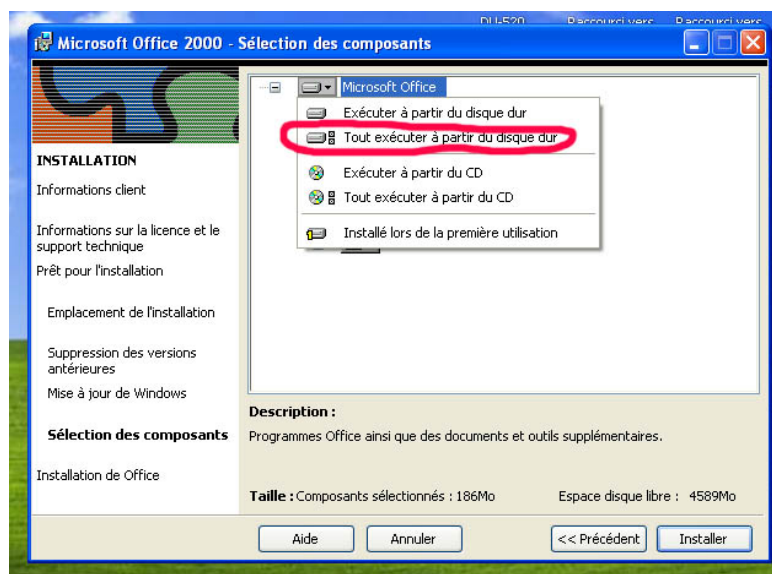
DU-520 Raccourci vers Raccourci vers

Microsoft Office 2000 - Sélection des composants

INSTALLATION

Informations client

Informations sur la licence et le support technique

Prêt pour l'installation

Emplacement de l'installation

Suppression des versions antérieures

Mise à jour de Windows

Sélection des composants

Installation de Office

Microsoft Office

Exécuter à partir du disque dur

Tout exécuter à partir du disque dur

Exécuter à partir du CD

Tout exécuter à partir du CD

Installé lors de la première utilisation

Description :

Programmes Office ainsi que des documents et outils supplémentaires.

Taille : Composants sélectionnés : 186Mo

Espace disque libre : 4589Mo

Aide

Annuler

<< Précédent

Installer